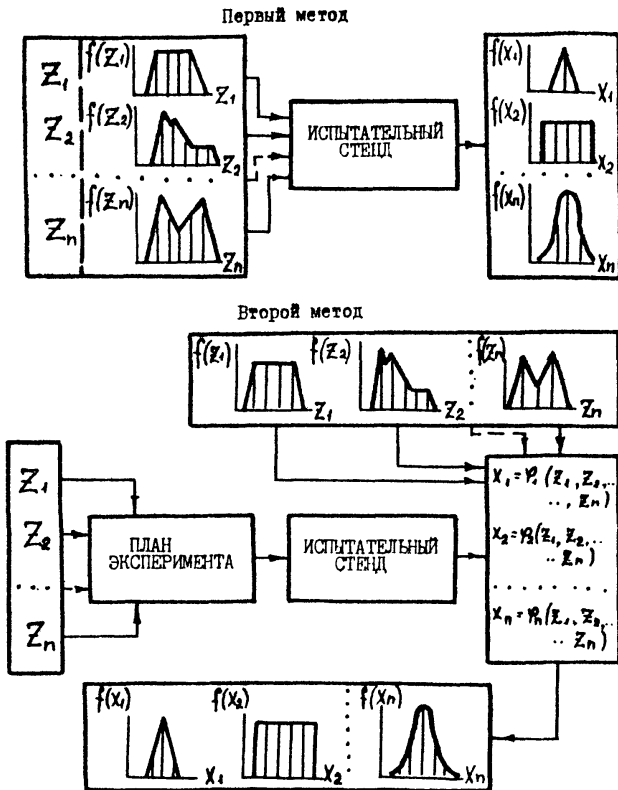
Первый метод

$Z_1$ $f(Z_1)$ $Z_1$
$Z_2$ $f(Z_2)$ $Z_2$
$Z_n$ $f(Z_n)$ $Z_n$

ИСПЫТАТЕЛЬНЫЙ СТЕНД

$f(X_1)$ $X_1$
$f(X_2)$ $X_2$
$f(X_n)$ $X_n$

Второй метод

$f(Z_1)$ $Z_1$ $f(Z_2)$ $Z_2$ $f(Z_n)$ $Z_n$

$Z_1$
$Z_2$
$Z_n$

ПЛАН ЭКСПЕРИМЕНТА

ИСПЫТАТЕЛЬНЫЙ СТЕНД

$X_1 = \varphi_1(Z_1, Z_2, \ldots, Z_n)$
$X_2 = \varphi_2(Z_1, Z_2, \ldots Z_n)$
$X_n = \varphi_n(Z_1, Z_2, \ldots Z_n)$

$f(X_1)$ $X_1$ $f(X_2)$ $X_2$ $f(X_n)$ $X_n$